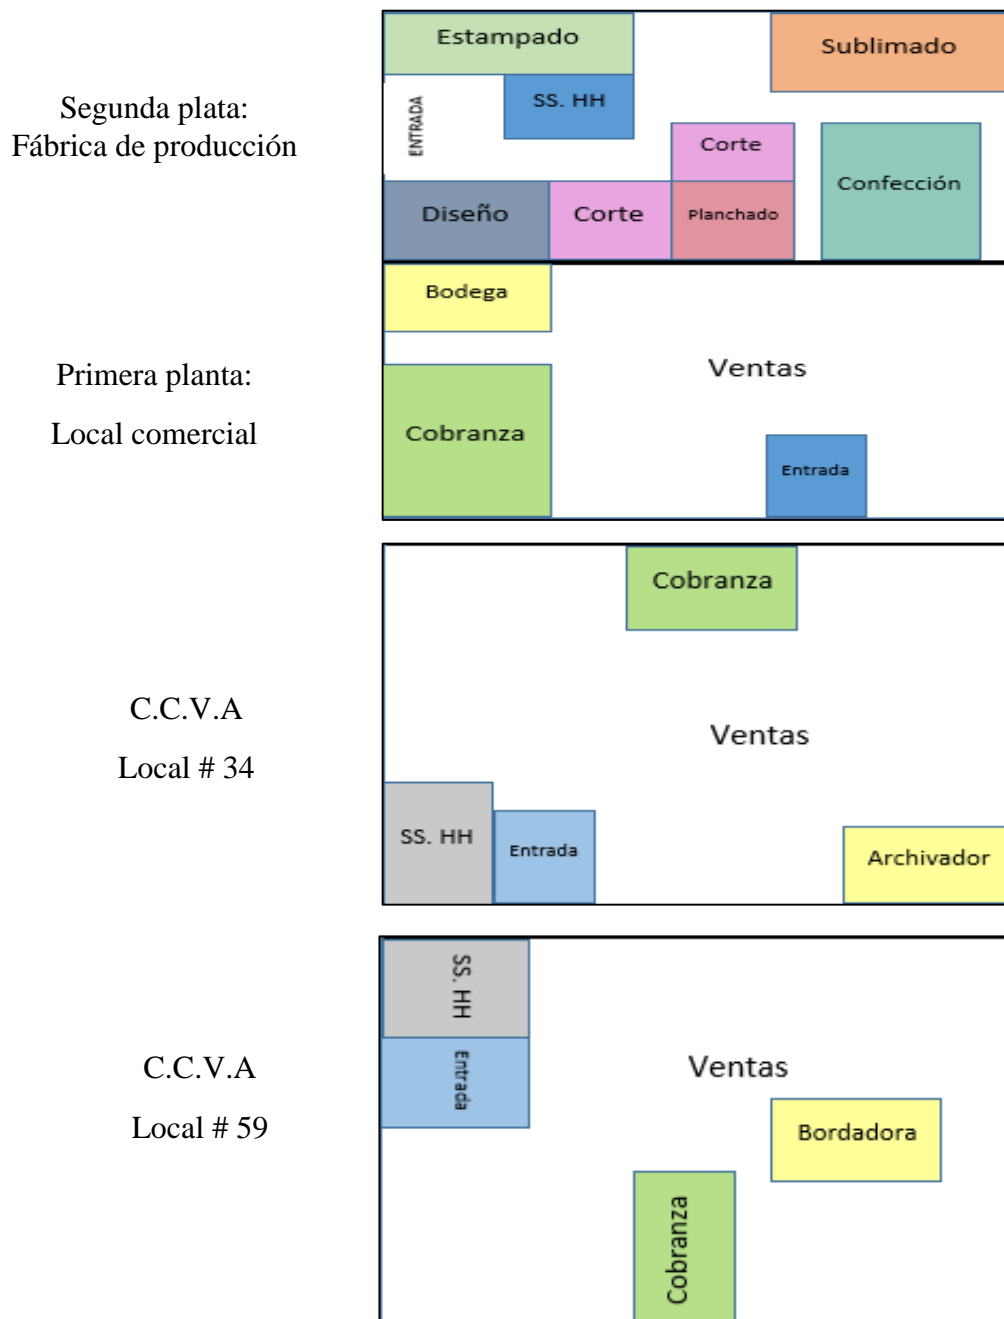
Segunda plata:
Fábrica de producción

Estampado
Sublimado
ENTRADA
SS. HH
Corte
Confección
Diseño
Corte
Planchado

Primera planta:
Local comercial

Bodega
Ventas
Cobranza
Entrada

C.C.V.A
Local # 34

Cobranza
Ventas
SS. HH
Entrada
Archivador

C.C.V.A
Local # 59

SS. HH
Entrada
Ventas
Bordadora
Cobranza